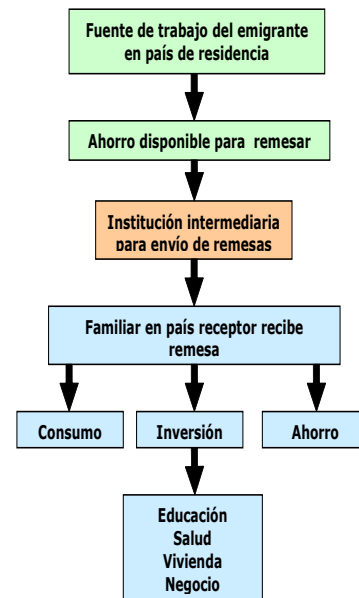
Fuente de trabajo del emigrante en país de residencia

Ahorro disponible para remesar

Institución intermediaria para envío de remesas

Familiar en país receptor recibe remesa

Consumo

Inversión

Ahorro

Educación
Salud
Vivienda
Negocio